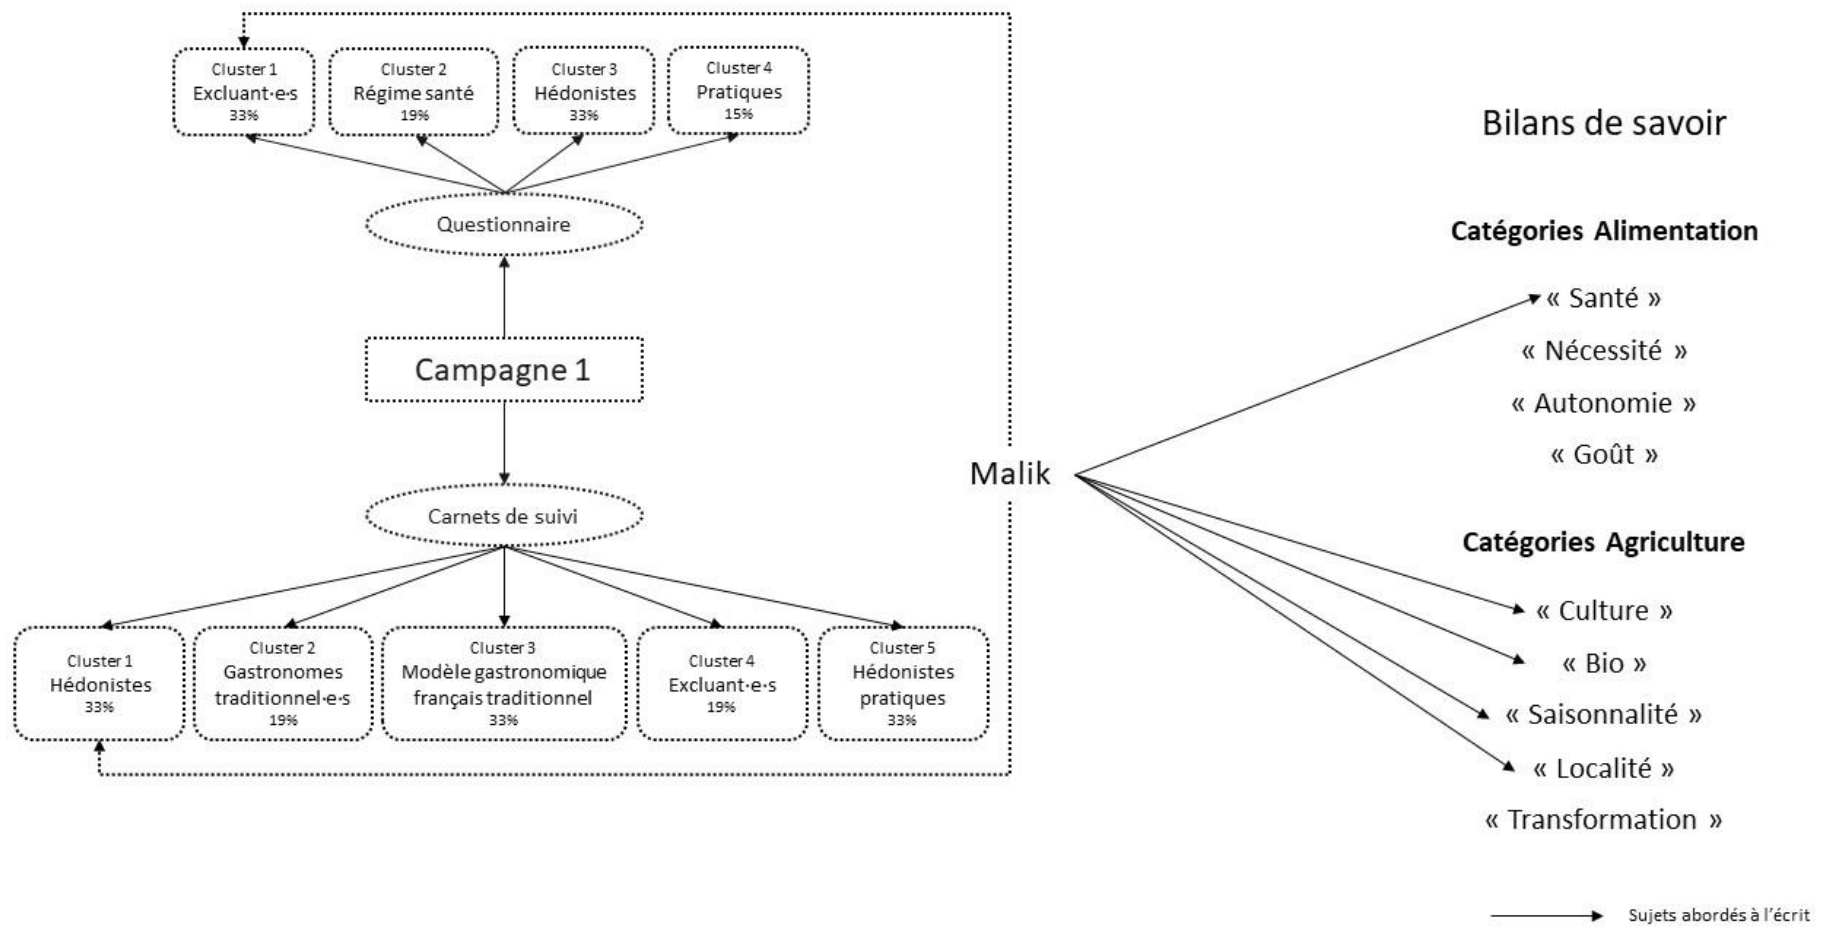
Cluster 1
Excluant·e·s
33%

Cluster 2
Régime santé
19%

Cluster 3
Hédonistes
33%

Cluster 4
Pratiques
15%

Questionnaire

Campagne 1

Carnets de suivi

Cluster 1
Hédonistes
33%

Cluster 2
Gastronomes traditionnel·e·s
19%

Cluster 3
Modèle gastronomique français traditionnel
33%

Cluster 4
Excluant·e·s
19%

Cluster 5
Hédonistes pratiques
33%

Malik

Bilans de savoir

Catégories Alimentation

« Santé »

« Nécessité »

« Autonomie »

« Goût »

Catégories Agriculture

« Culture »

« Bio »

« Saisonnalité »

« Localité »

« Transformation »

Sujets abordés à l'écrit